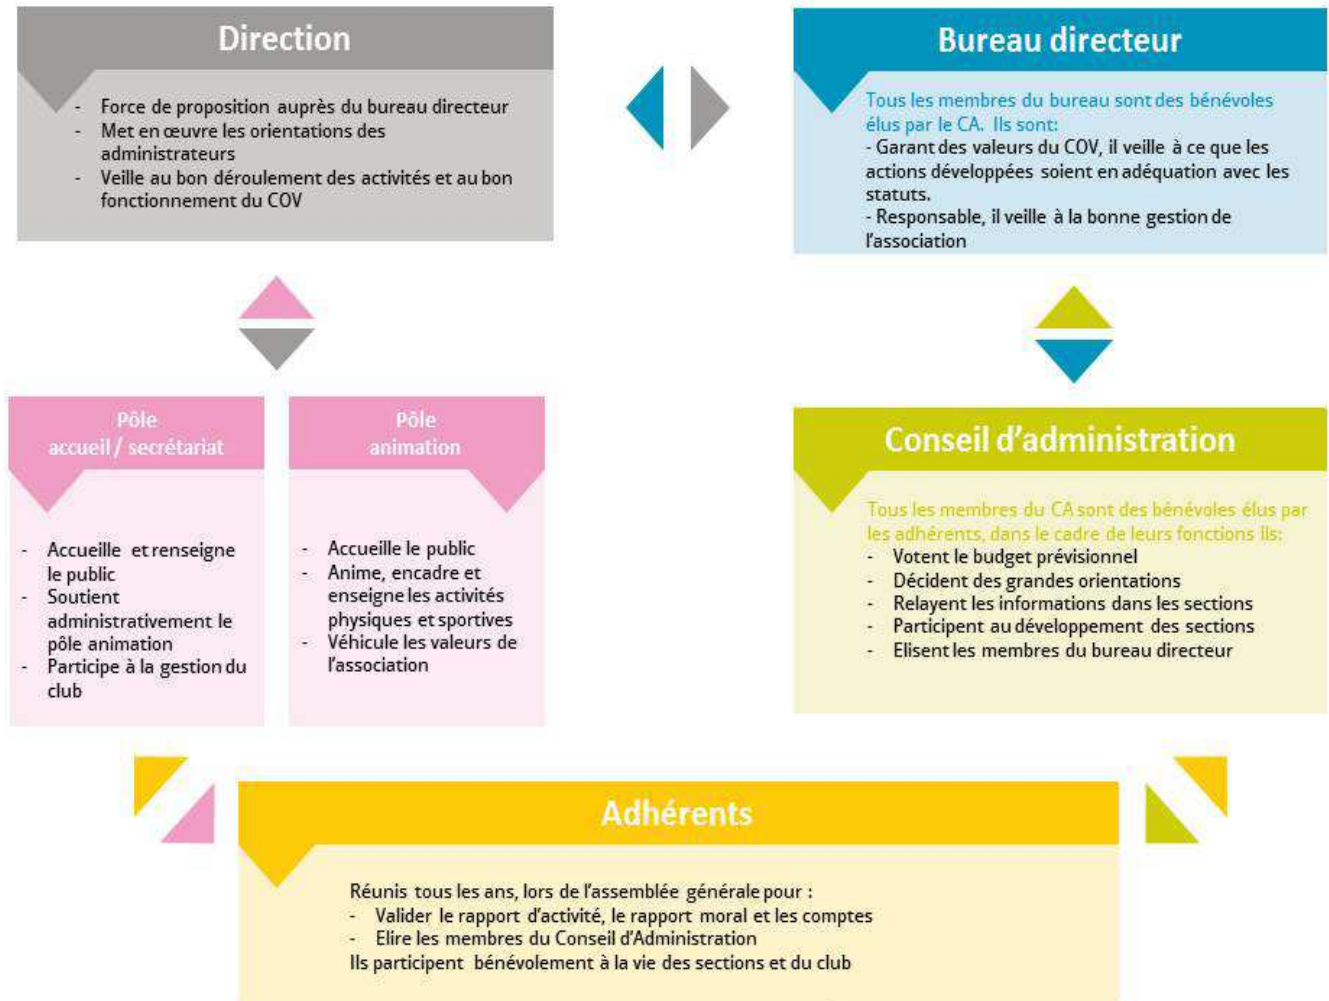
Direction

- Force de proposition auprès du bureau directeur
- Met en œuvre les orientations des administrateurs
- Veille au bon déroulement des activités et au bon fonctionnement du COV

Bureau directeur

Tous les membres du bureau sont des bénévoles élus par le CA. Ils sont:
- Garant des valeurs du COV, il veille à ce que les actions développées soient en adéquation avec les statuts.
- Responsable, il veille à la bonne gestion de l'association

Pôle accueil / secrétariat

- Accueille et renseigne le public
- Soutient administrativement le pôle animation
- Participe à la gestion du club

Pôle animation

- Accueille le public
- Anime, encadre et enseigne les activités physiques et sportives
- Véhicule les valeurs de l'association

Conseil d'administration

Tous les membres du CA sont des bénévoles élus par les adhérents, dans le cadre de leurs fonctions ils:
- Votent le budget prévisionnel
- Décident des grandes orientations
- Relayent les informations dans les sections
- Participent au développement des sections
- Elisent les membres du bureau directeur

Adhérents

Réunis tous les ans, lors de l'assemblée générale pour :
- Valider le rapport d'activité, le rapport moral et les comptes
- Elire les membres du Conseil d'Administration
Ils participent bénévolement à la vie des sections et du club